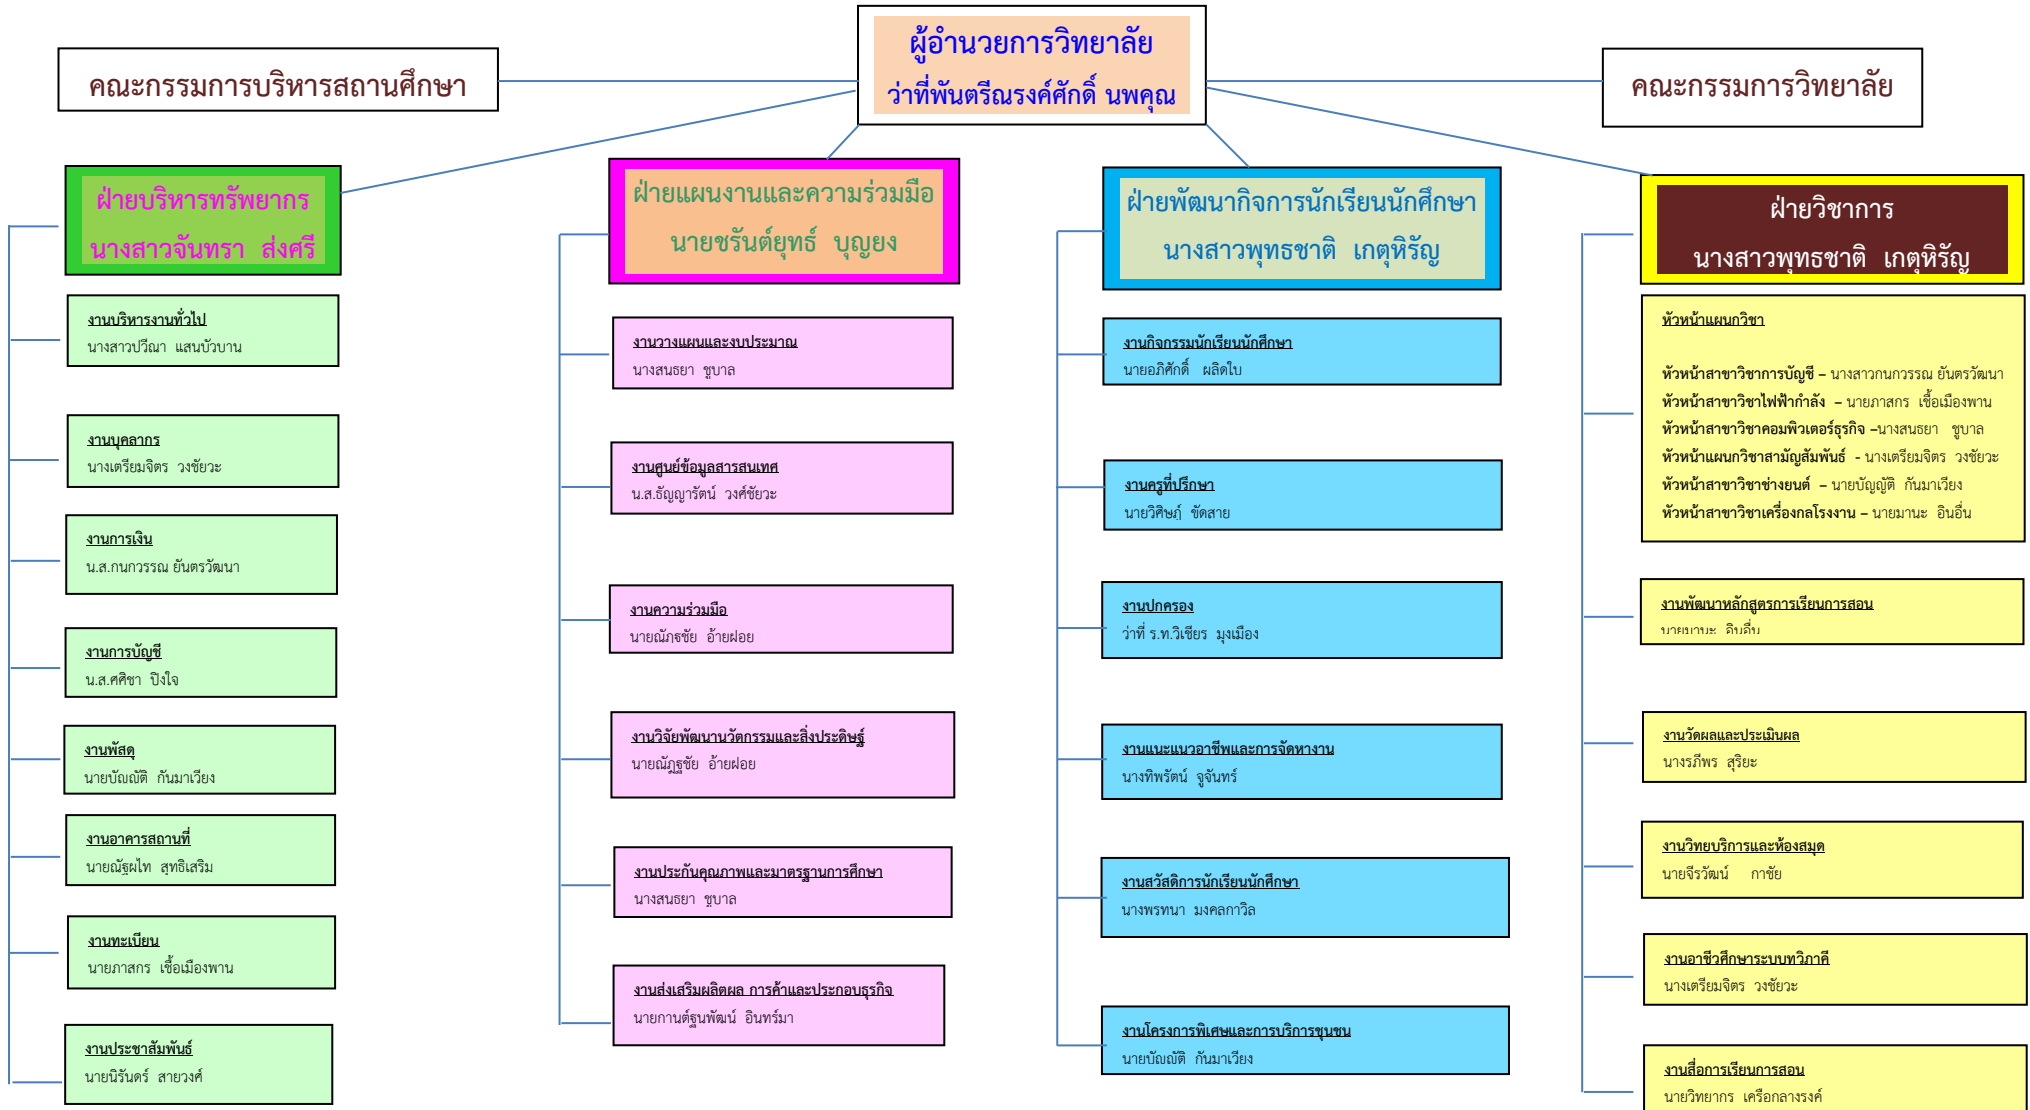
คณะกรรมการบริหารสถานศึกษา

ผู้อำนวยการวิทยาลัย
ว่าที่พันตรีณรงค์ศักดิ์ นพคุณ

คณะกรรมการวิทยาลัย

ฝ่ายบริหารทรัพยากร
นางสาวจันทรา ส่งศรี

งานบริหารงานทั่วไป
นางสาวปรีณา แสนบัวบาน

งานบุคลากร
นางเตรียมจิตร วงษ์ยะ

งานการเงิน
น.ส.กนกวรรณ ยันตรวัฒนา

งานการบัญชี
น.ส.ศศิชา ปิงใจ

งานพัสดุ
นายบัณฑิต กันมาเวียง

งานอาคารสถานที่
นายณัฐผไท สุทธิเสริม

งานทะเบียน
นายภาสกร เชื้อเมืองพาน

งานประชาสัมพันธ์
นายนิรันดร์ สายวงศ์

ฝ่ายแผนงานและความร่วมมือ
นายชรันต์ยุทธ์ บุญยง

งานวางแผนและงบประมาณ
นางสนธยา ชูบาล

งานศูนย์ข้อมูลสารสนเทศ
น.ส.ธัญญารัตน์ วงศ์ชัยวะ

งานความร่วมมือ
นายณัภธชัย อ้ายฝอย

งานวิจัยพัฒนานวัตกรรมและสิ่งประดิษฐ์
นายณัฏฐชัย อ้ายฝอย

งานประกันคุณภาพและมาตรฐานการศึกษา
นางสนธยา ชูบาล

งานส่งเสริมผลิตผล การค้าและประกอบธุรกิจ
นายกานต์ฐนพัฒน์ อินทร์มา

ฝ่ายพัฒนากิจการนักเรียนนักศึกษา
นางสาวพุทธชาติ เกตุหิรัญ

งานกิจกรรมนักเรียนนักศึกษา
นายอภิศักดิ์ ผลิดใบ

งานครูที่ปรึกษา
นายวิศิษฎ์ ขัดสาย

งานปกครอง
ว่าที่ ร.ท.วิเชียร มุงเมือง

งานแนะแนวอาชีพและการจัดหางาน
นางทิพรัตน์ จูจันทร์

งานสวัสดิการนักเรียนนักศึกษา
นางพรทนา มงคลกาวิล

งานโครงการพิเศษและการบริการชุมชน
นายบัณฑิต กันมาเวียง

ฝ่ายวิชาการ
นางสาวพุทธชาติ เกตุหิรัญ

หัวหน้าแผนกวิชา

หัวหน้าสาขาวิชาการบัญชี – นางสาวกนกวรรณ ยันตรวัฒนา
หัวหน้าสาขาวิชาไฟฟ้ากำลัง – นายภาสกร เชื้อเมืองพาน
หัวหน้าสาขาวิชาคอมพิวเตอร์ธุรกิจ –นางสนธยา ชูบาล
หัวหน้าแผนกวิชาสามัญสัมพันธ์ - นางเตรียมจิตร วงษ์ยะ
หัวหน้าสาขาวิชาช่างยนต์ – นายบัญญัติ กันมาเวียง
หัวหน้าสาขาวิชาเครื่องกลโรงงาน – นายมานะ อินอิ่น

งานพัฒนาหลักสูตรการเรียนการสอน
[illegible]

งานวัดผลและประเมินผล
นางรภีพร สุริยะ

งานวิทยบริการและห้องสมุด
นายจีรวัฒน์ กาชัย

งานอาชีวศึกษาระบบทวิภาคี
นางเตรียมจิตร วงษ์ยะ

งานสื่อการเรียนการสอน
นายวิทยากร เครือกลางรงค์